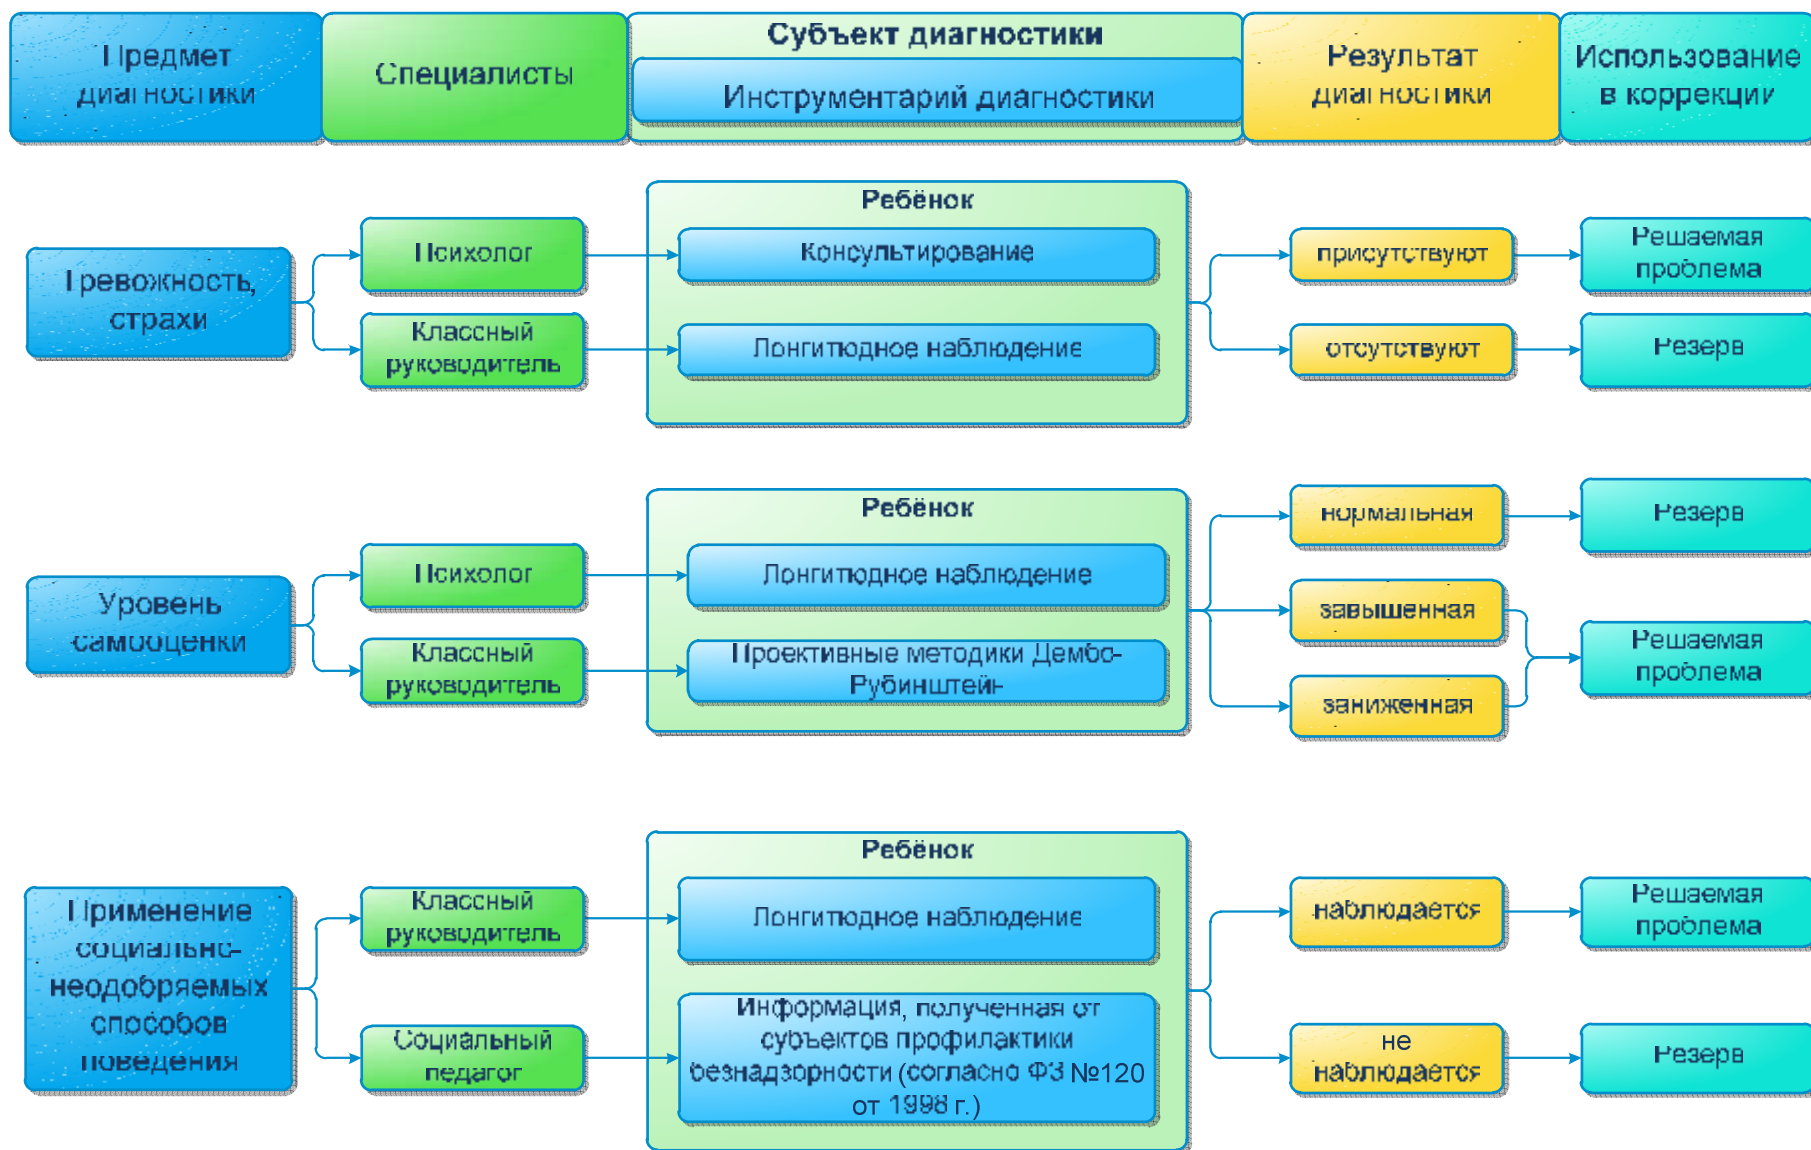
Предмет диагностики

Специалисты

Субъект диагностики

Инструментарий диагностики

Результат диагностики

Использование в коррекции

Тревожность, страхи

Психолог

Классный руководитель

Ребёнок

Консультирование

Лонгитюдное наблюдение

присутствуют

отсутствуют

Решаемая проблема

Резерв

Уровень самооценки

Психолог

Классный руководитель

Ребёнок

Лонгитюдное наблюдение

Проективные методики Дембо-Рубинштейн

нормальная

завышенная

заниженная

Резерв

Решаемая проблема

Применение социально-неодобряемых способов поведения

Классный руководитель

Социальный педагог

Ребёнок

Лонгитюдное наблюдение

Информация, полученная от субъектов профилактики безнадзорности (согласно ФЗ №120 от 1998 г.)

наблюдается

не наблюдается

Решаемая проблема

Резерв